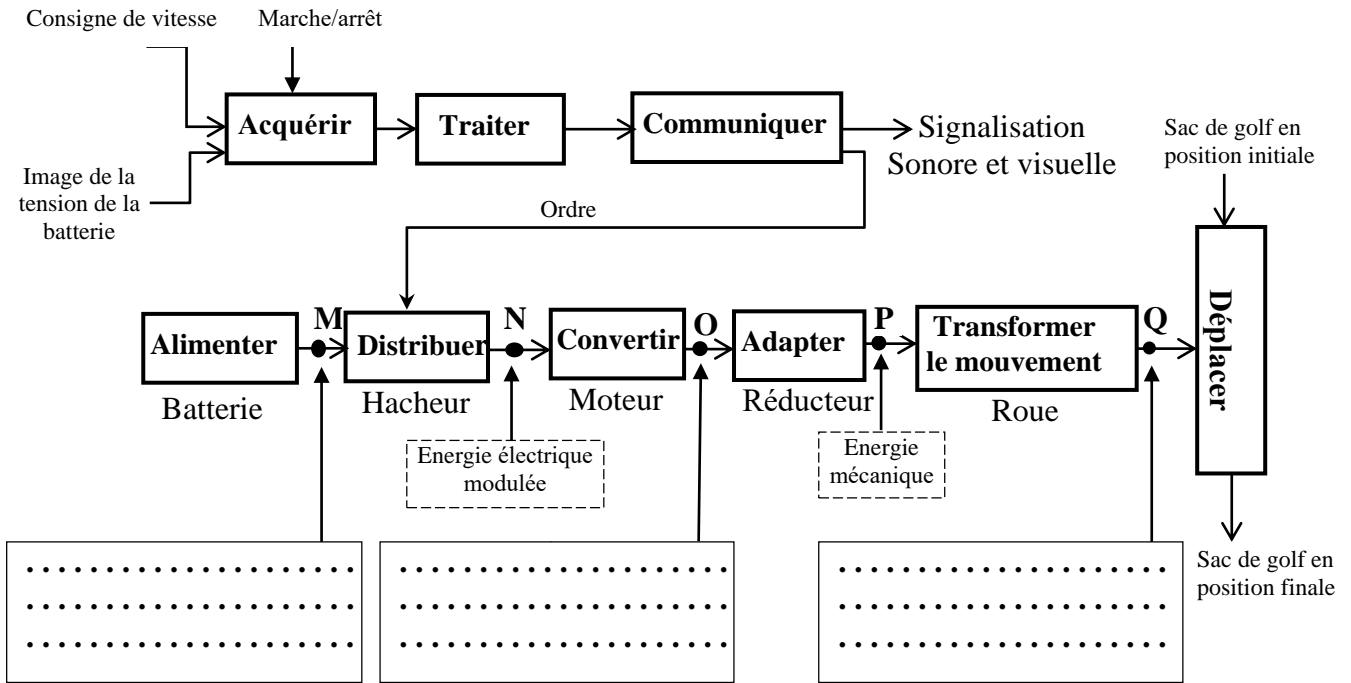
Consigne de vitesse

Marche/arrêt

Image de la tension de la batterie

Acquérir

Traiter

Communiquer

Signalisation Sonore et visuelle

Sac de golf en position initiale

Ordre

Alimenter

M

Distribuer

N

Convertir

O

Adapter

P

Transformer le mouvement

Q

Déplacer

Batterie

Hacheur

Moteur

Réducteur

Roue

Energie électrique modulée

Energie mécanique

Sac de golf en position finale

.............................
.............................
.............................

.............................
.............................
.............................

.............................
.............................
.............................